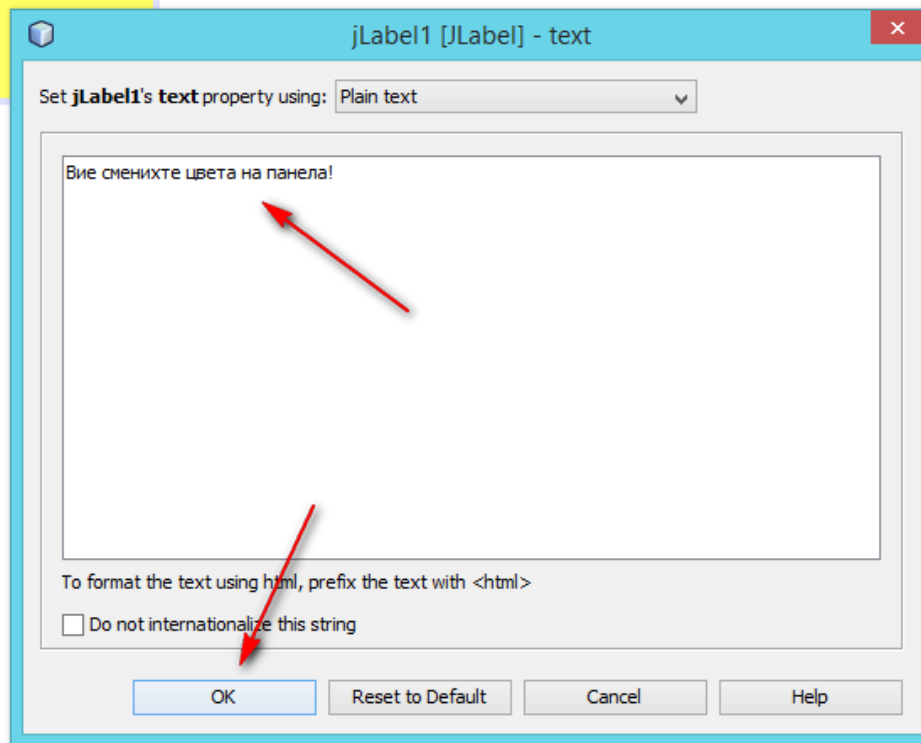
jLabel1 [JLabel] - text

Set jLabel1's text property using: Plain text

Вие сменихте цвета на панела!

To format the text using html, prefix the text with <html>

Do not internationalize this string

OK

Reset to Default

Cancel

Help